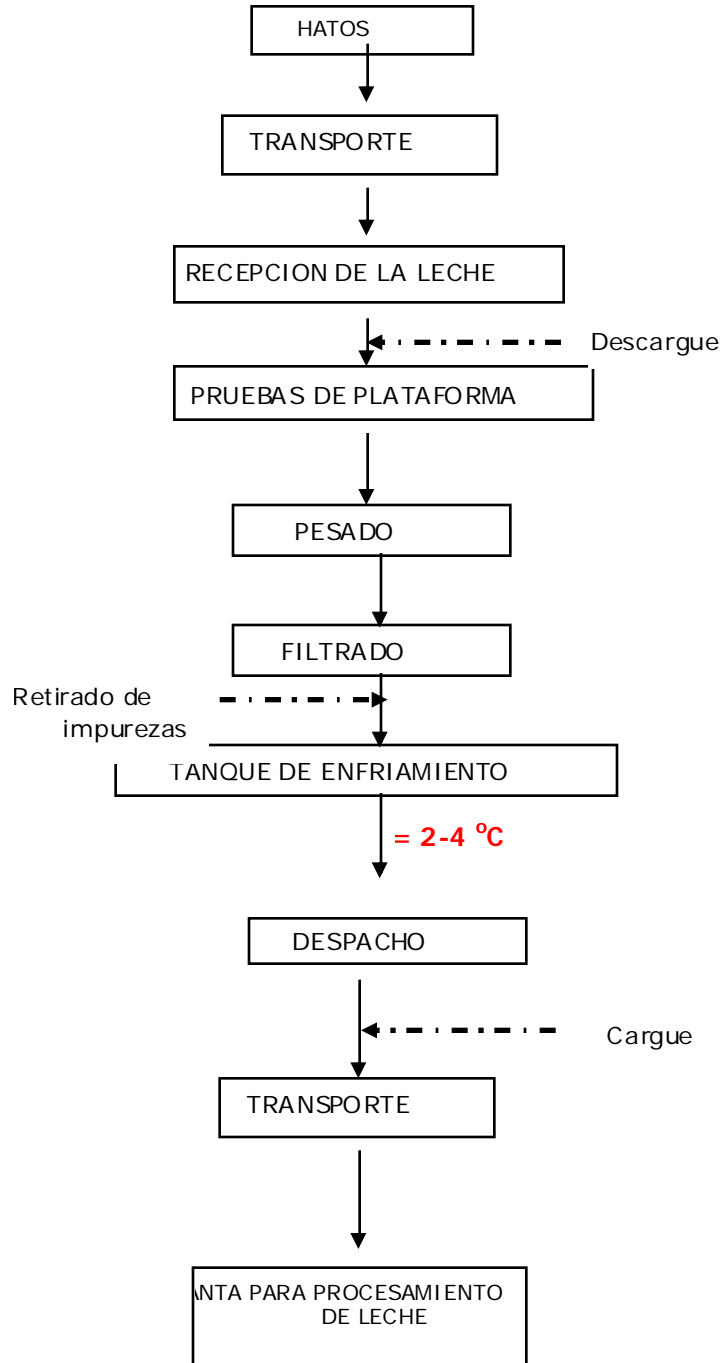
HATOS

TRANSPORTE

RECEPCION DE LA LECHE

Descargue

PRUEBAS DE PLATAFORMA

PESADO

FILTRADO

Retirado de impurezas

TANQUE DE ENFRIAMIENTO

= 2-4 $^{o}$C

DESPACHO

Cargue

TRANSPORTE

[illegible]NTA PARA PROCESAMIENTO DE LECHE